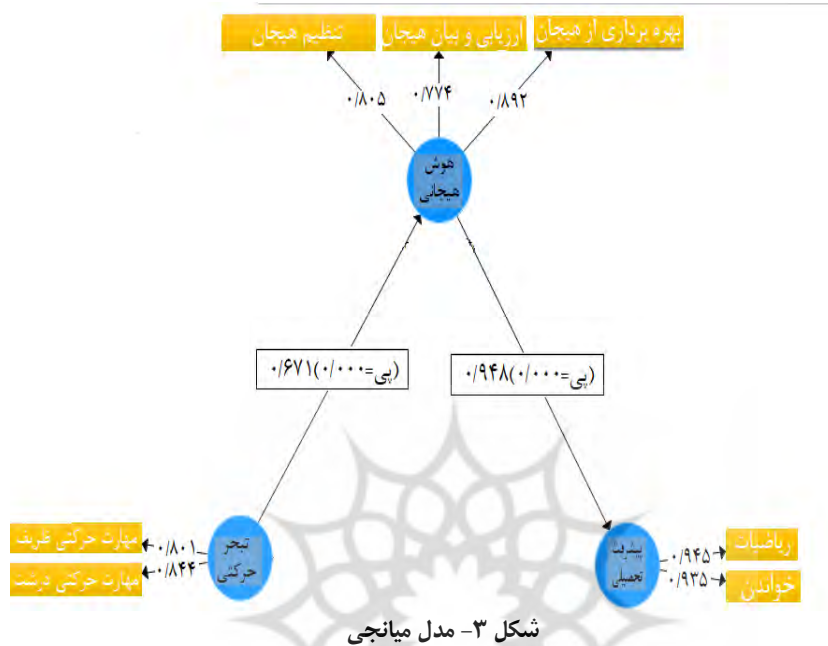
تنظیم هیجان
ارزیابی و بیان هیجان
بهره برداری از هیجان
۰/۸۰۵
۰/۷۷۴
۰/۸۹۲
هوش هیجانی
۰/۶۷۱(۰/۰۰۰=پی)
۰/۹۴۸(۰/۰۰۰=پی)
مهارت حرکتی ظریف
مهارت حرکتی درشت
۰/۸۰۱
۰/۸۴۴
تبحر حرکتی
پیشرفت تحصیلی
۰/۹۴۵
۰/۹۳۵
ریاضیات
خواندن
شکل ۳- مدل میانجی